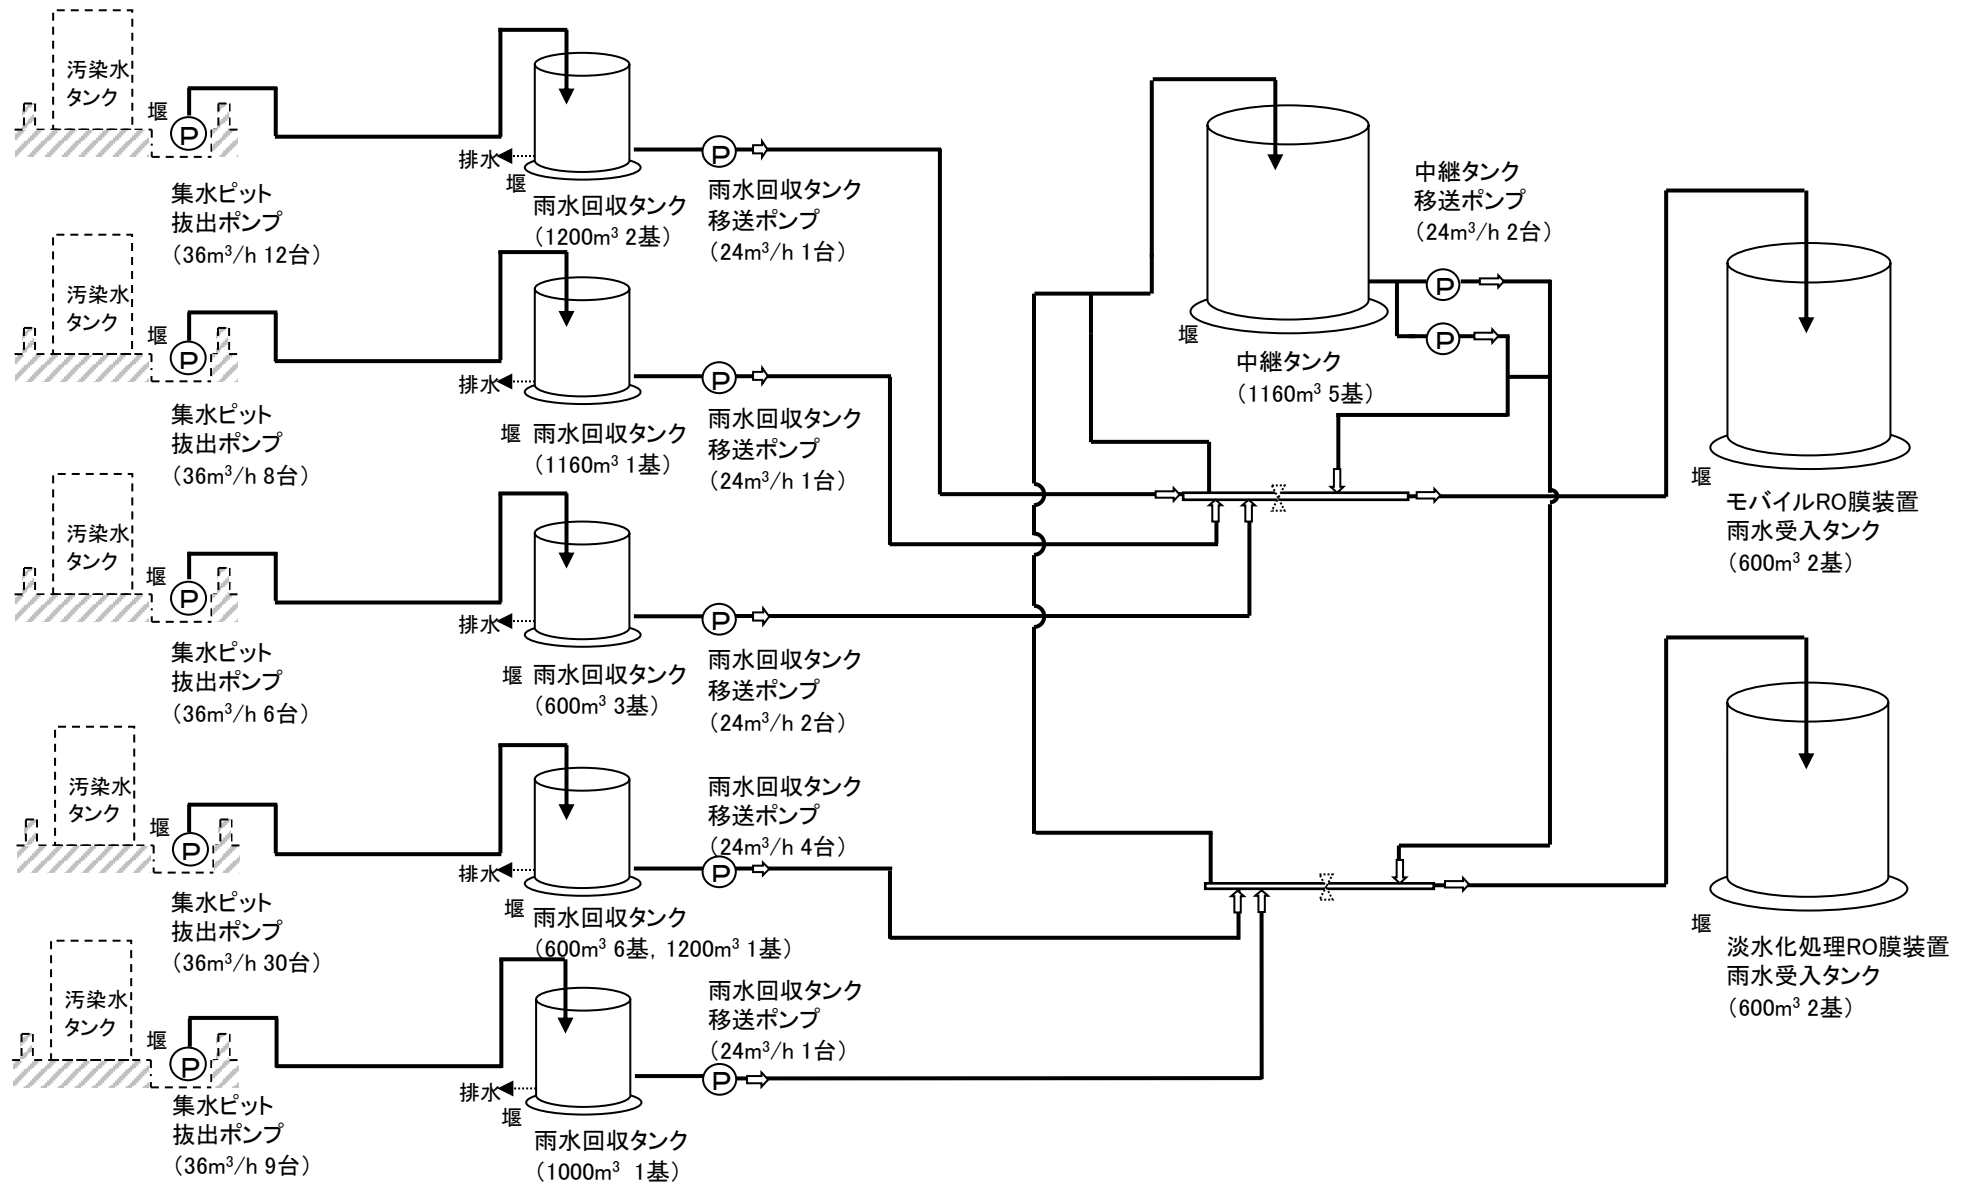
汚染水タンク

堰

P

集水ピット
抜出ポンプ
（36m$^3$/h 12台）

排水

堰

雨水回収タンク
（1200m$^3$ 2基）

P

雨水回収タンク
移送ポンプ
（24m$^3$/h 1台）

汚染水タンク

堰

P

集水ピット
抜出ポンプ
（36m$^3$/h 8台）

排水

堰 雨水回収タンク
（1160m$^3$ 1基）

P

雨水回収タンク
移送ポンプ
（24m$^3$/h 1台）

汚染水タンク

堰

P

集水ピット
抜出ポンプ
（36m$^3$/h 6台）

排水

堰 雨水回収タンク
（600m$^3$ 3基）

P

雨水回収タンク
移送ポンプ
（24m$^3$/h 2台）

汚染水タンク

堰

P

集水ピット
抜出ポンプ
（36m$^3$/h 30台）

排水

堰 雨水回収タンク
（600m$^3$ 6基，1200m$^3$ 1基）

P

雨水回収タンク
移送ポンプ
（24m$^3$/h 4台）

汚染水タンク

堰

P

集水ピット
抜出ポンプ
（36m$^3$/h 9台）

排水

堰

雨水回収タンク
（1000m$^3$ 1基）

P

雨水回収タンク
移送ポンプ
（24m$^3$/h 1台）

堰

中継タンク
（1160m$^3$ 5基）

中継タンク
移送ポンプ
（24m$^3$/h 2台）

P

P

堰

モバイルRO膜装置
雨水受入タンク
（600m$^3$ 2基）

堰

淡水化処理RO膜装置
雨水受入タンク
（600m$^3$ 2基）